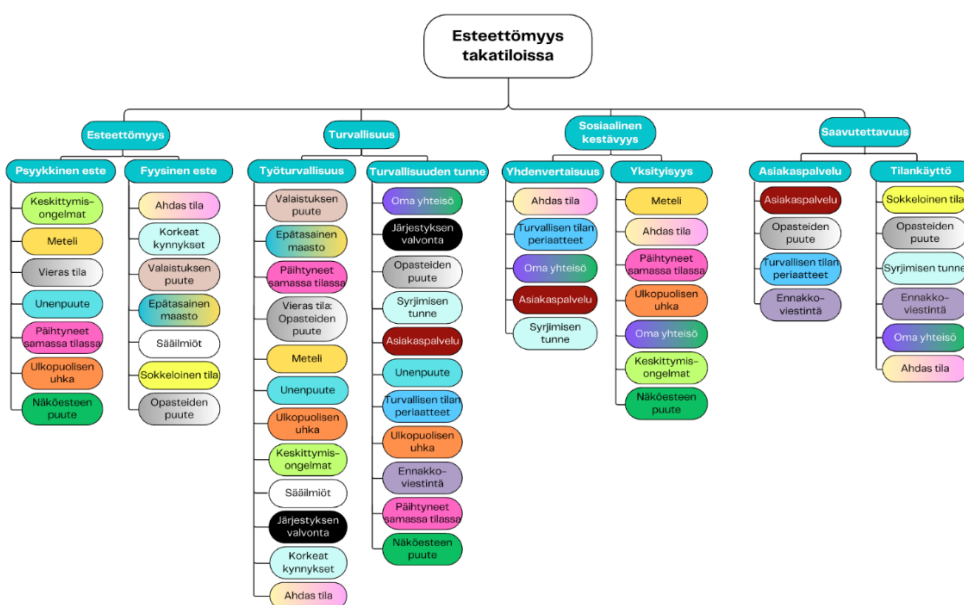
Esteettömyys takatiloissa

Esteettömyys

Psyykkinen este
Keskittymis-ongelmat
Meteli
Vieras tila
Unenpuute
Päihtyneet samassa tilassa
Ulkopuolisen uhka
Näköesteen puute

Fyysinen este
Ahdas tila
Korkeat kynnykset
Valaistuksen puute
Epätasainen maasto
Säilmiöt
Sokkeloinen tila
Opasteiden puute

Turvallisuus

Työturvallisuus
Valaistuksen puute
Epätasainen maasto
Päihtyneet samassa tilassa
Vieras tila: Opasteiden puute
Meteli
Unenpuute
Ulkopuolisen uhka
Keskittymis-ongelmat
Säilmiöt
Järjestyksen valvonta
Korkeat kynnykset
Ahdas tila

Turvallisuuden tunne
Oma yhteisö
Järjestyksen valvonta
Opasteiden puute
Syrjimisen tunne
Asiakaspalvelu
Unenpuute
Turvallisen tilan periaatteet
Ulkopuolisen uhka
Ennakko-viestintä
Päihtyneet samassa tilassa
Näköesteen puute

Sosiaalinen kestävyys

Yhdenvertaisuus
Ahdas tila
Turvallisen tilan periaatteet
Oma yhteisö
Asiakaspalvelu
Syrjimisen tunne

Yksityisyys
Meteli
Ahdas tila
Päihtyneet samassa tilassa
Ulkopuolisen uhka
Oma yhteisö
Keskittymis-ongelmat
Näköesteen puute

Saavutettavuus

Asiakaspalvelu
Asiakaspalvelu
Opasteiden puute
Turvallisen tilan periaatteet
Ennakko-viestintä

Tilankäyttö
Sokkeloinen tila
Opasteiden puute
Syrjimisen tunne
Ennakko-viestintä
Oma yhteisö
Ahdas tila